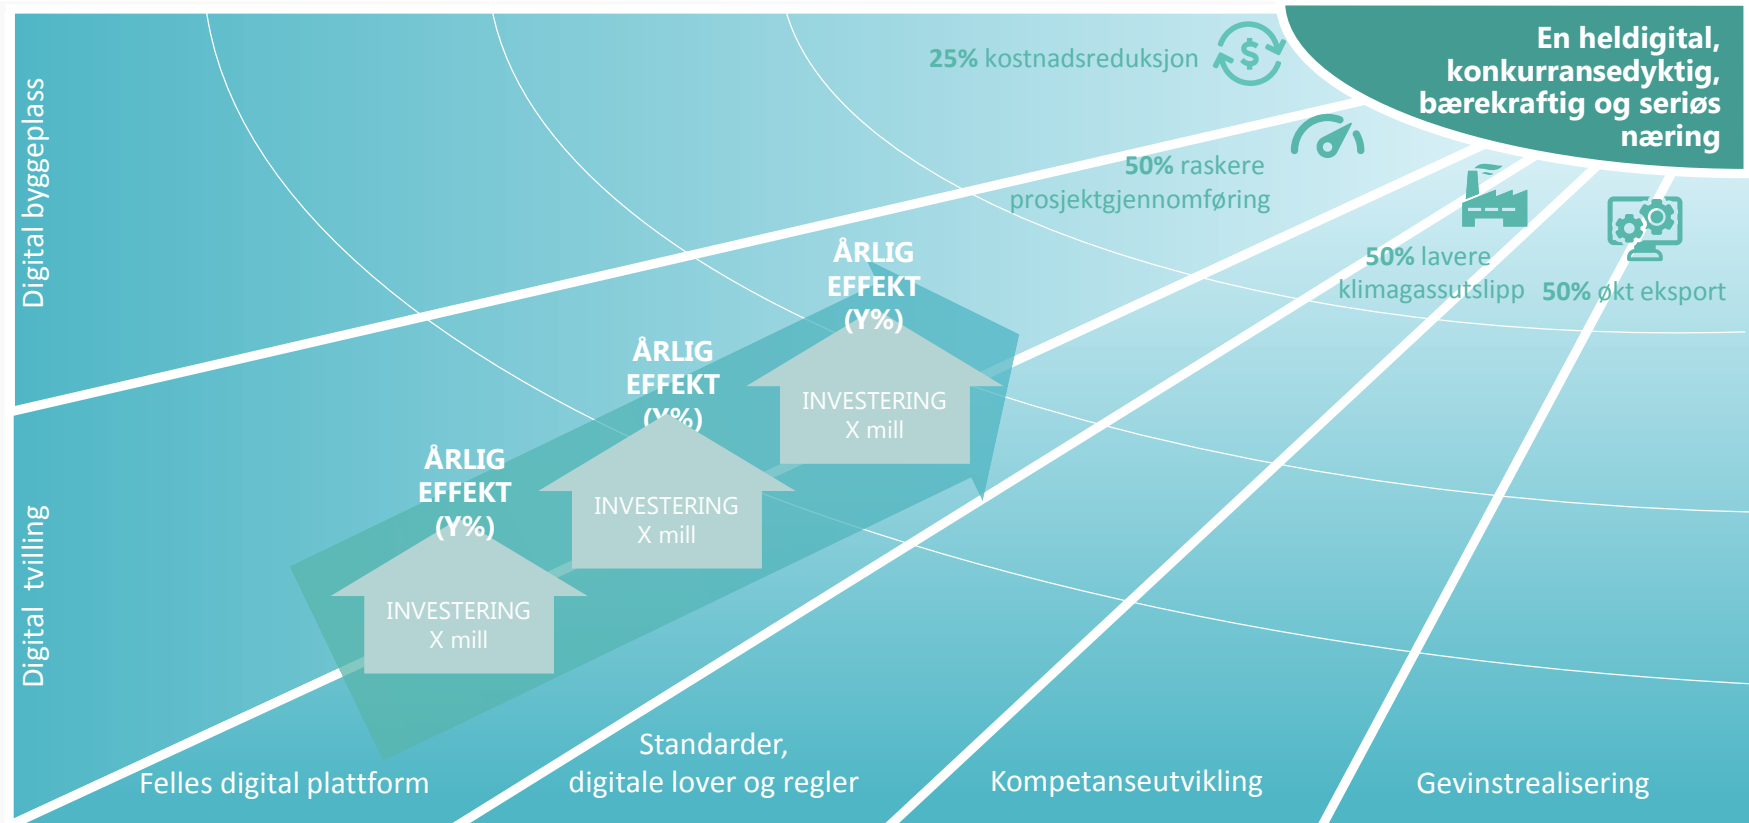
Digital byggeplass

Digital tvilling

25% kostnadsreduksjon

En heldigital, konkurransedyktig, bærekraftig og seriøs næring

50% raskere prosjektgjennomføring

50% lavere klimagassutslipp

50% økt eksport

ÅRLIG EFFEKT (Y%)

INVESTERING X mill

ÅRLIG EFFEKT (Y%)

INVESTERING X mill

ÅRLIG EFFEKT (Y%)

INVESTERING X mill

Felles digital plattform

Standarder, digitale lover og regler

Kompetanseutvikling

Gevinstrealisering